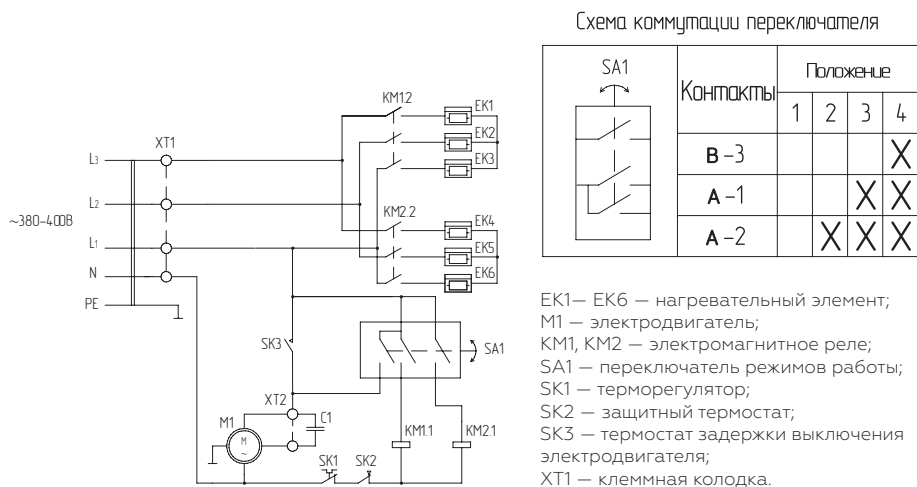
Схема коммутации переключателя

| SA1 | Контакты | Положение | | | |
|---|---|---|---|---|---|
| | | 1 | 2 | 3 | 4 |
| | B –3 | | | | X |
| | A –1 | | | X | X |
| | A –2 | | X | X | X |

~380-400В

L3
L2
L1
N
PE

XT1

KM12
KM2 2

EK1
EK2
EK3
EK4
EK5
EK6

SK3
SA1
XT2
M1
M
~
C1
KM11
KM21
SK1
SK2

EK1— EK6 — нагревательный элемент;
M1 — электродвигатель;
KM1, KM2 — электромагнитное реле;
SA1 — переключатель режимов работы;
SK1 — терморегулятор;
SK2 — защитный термостат;
SK3 — термостат задержки выключения электродвигателя;
XT1 — клеммная колодка.